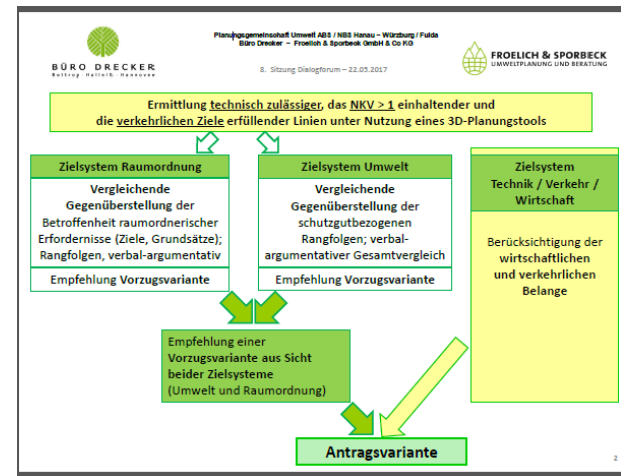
BÜRO DRECKER
Bottrop, Hattingen, Hannover

Planungsgemeinschaft Umwelt ABS / NBS Hanau – Würzburg / Fulda
Büro Drecker – Froelich & Sporbeck GmbH & Co KG

8. Sitzung Dialogforum – 22.05.2017

FROELICH & SPORBECK
UMWELTPLANUNG UND BERATUNG

Ermittlung technisch zulässiger, das NKV > 1 einhaltender und die verkehrlichen Ziele erfüllender Linien unter Nutzung eines 3D-Planungstools

Zielsystem Raumordnung

Vergleichende Gegenüberstellung der Betroffenheit raumordnerischer Erfordernisse (Ziele, Grundsätze); Rangfolgen, verbal-argumentativ

Empfehlung Vorzugsvariante

Zielsystem Umwelt

Vergleichende Gegenüberstellung der schutzgutbezogenen Rangfolgen; verbal-argumentativer Gesamtvergleich

Empfehlung Vorzugsvariante

Zielsystem Technik / Verkehr / Wirtschaft

Berücksichtigung der wirtschaftlichen und verkehrlichen Belange

Empfehlung einer Vorzugsvariante aus Sicht beider Zielsysteme (Umwelt und Raumordnung)

Antragsvariante

2